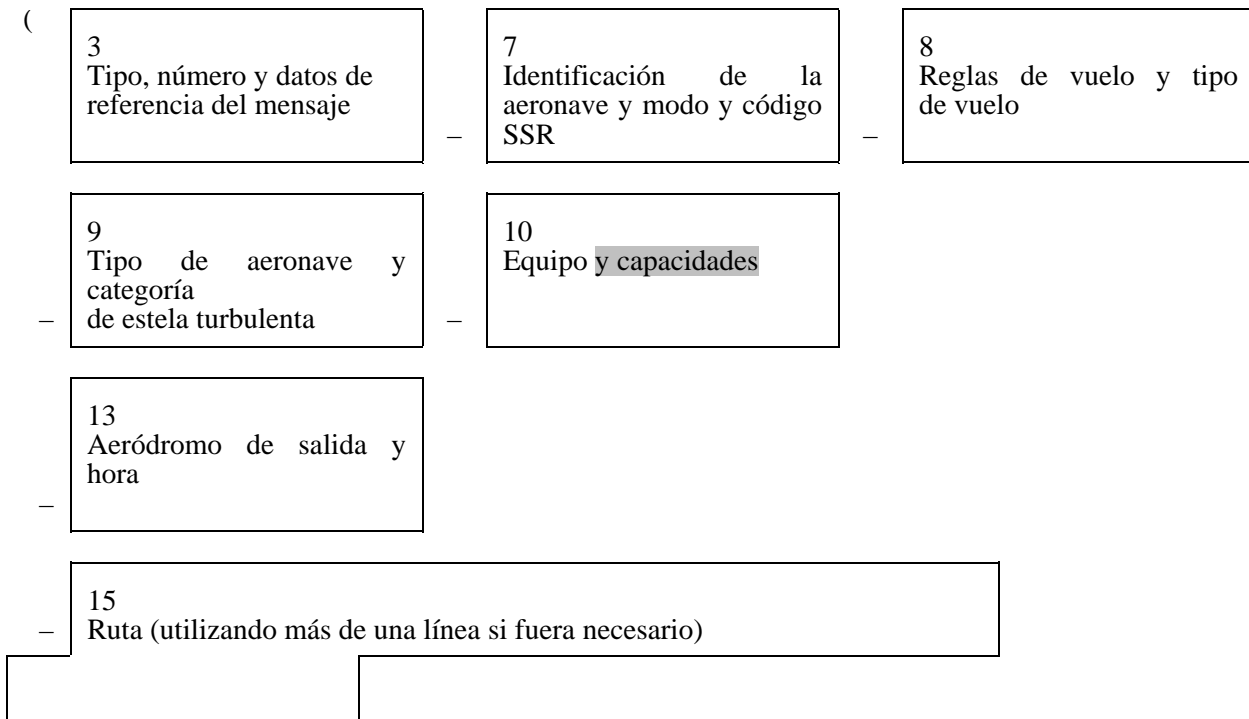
(

3
Tipo, número y datos de referencia del mensaje

–

7
Identificación de la aeronave y modo y código SSR

–

8
Reglas de vuelo y tipo de vuelo

–

9
Tipo de aeronave y categoría
de estela turbulenta

–

10
Equipo y capacidades

–

13
Aeródromo de salida y hora

–

15
Ruta (utilizando más de una línea si fuera necesario)